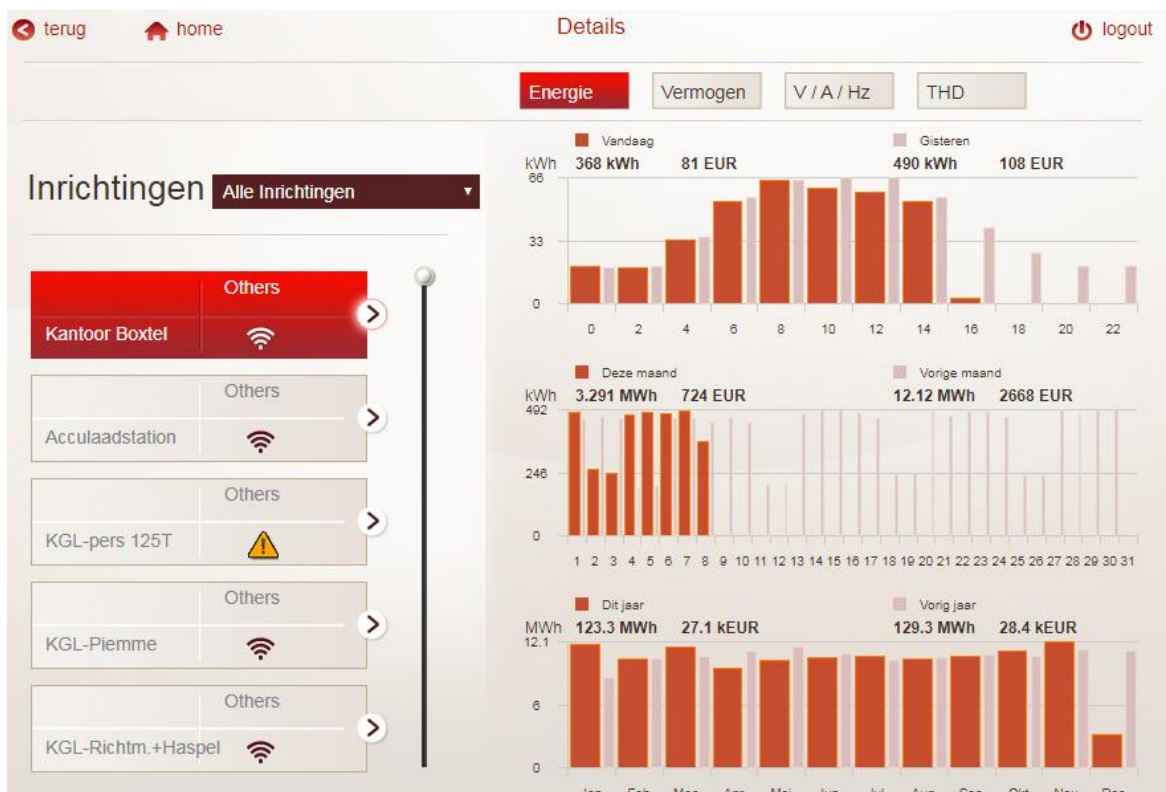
terug home Details logout

Energie Vermogen V / A / Hz THD

Inrichtingen Alle Inrichtingen

Others
Kantoor Boxtel

Others
Acculaadstation

Others
KGL-pers 125T

Others
KGL-Piemme

Others
KGL-Richtm.+Haspel

Vandaag Gisteren
kWh 368 kWh 81 EUR 490 kWh 108 EUR
66
33
0
0 2 4 6 8 10 12 14 16 18 20 22

Deze maand Vorige maand
kWh 3.291 MWh 724 EUR 12.12 MWh 2668 EUR
492
246
0
1 2 3 4 5 6 7 8 9 10 11 12 13 14 15 16 17 18 19 20 21 22 23 24 25 26 27 28 29 30 31

Dit jaar Vorig jaar
MWh 123.3 MWh 27.1 kEUR 129.3 MWh 28.4 kEUR
12.1
6
0
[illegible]